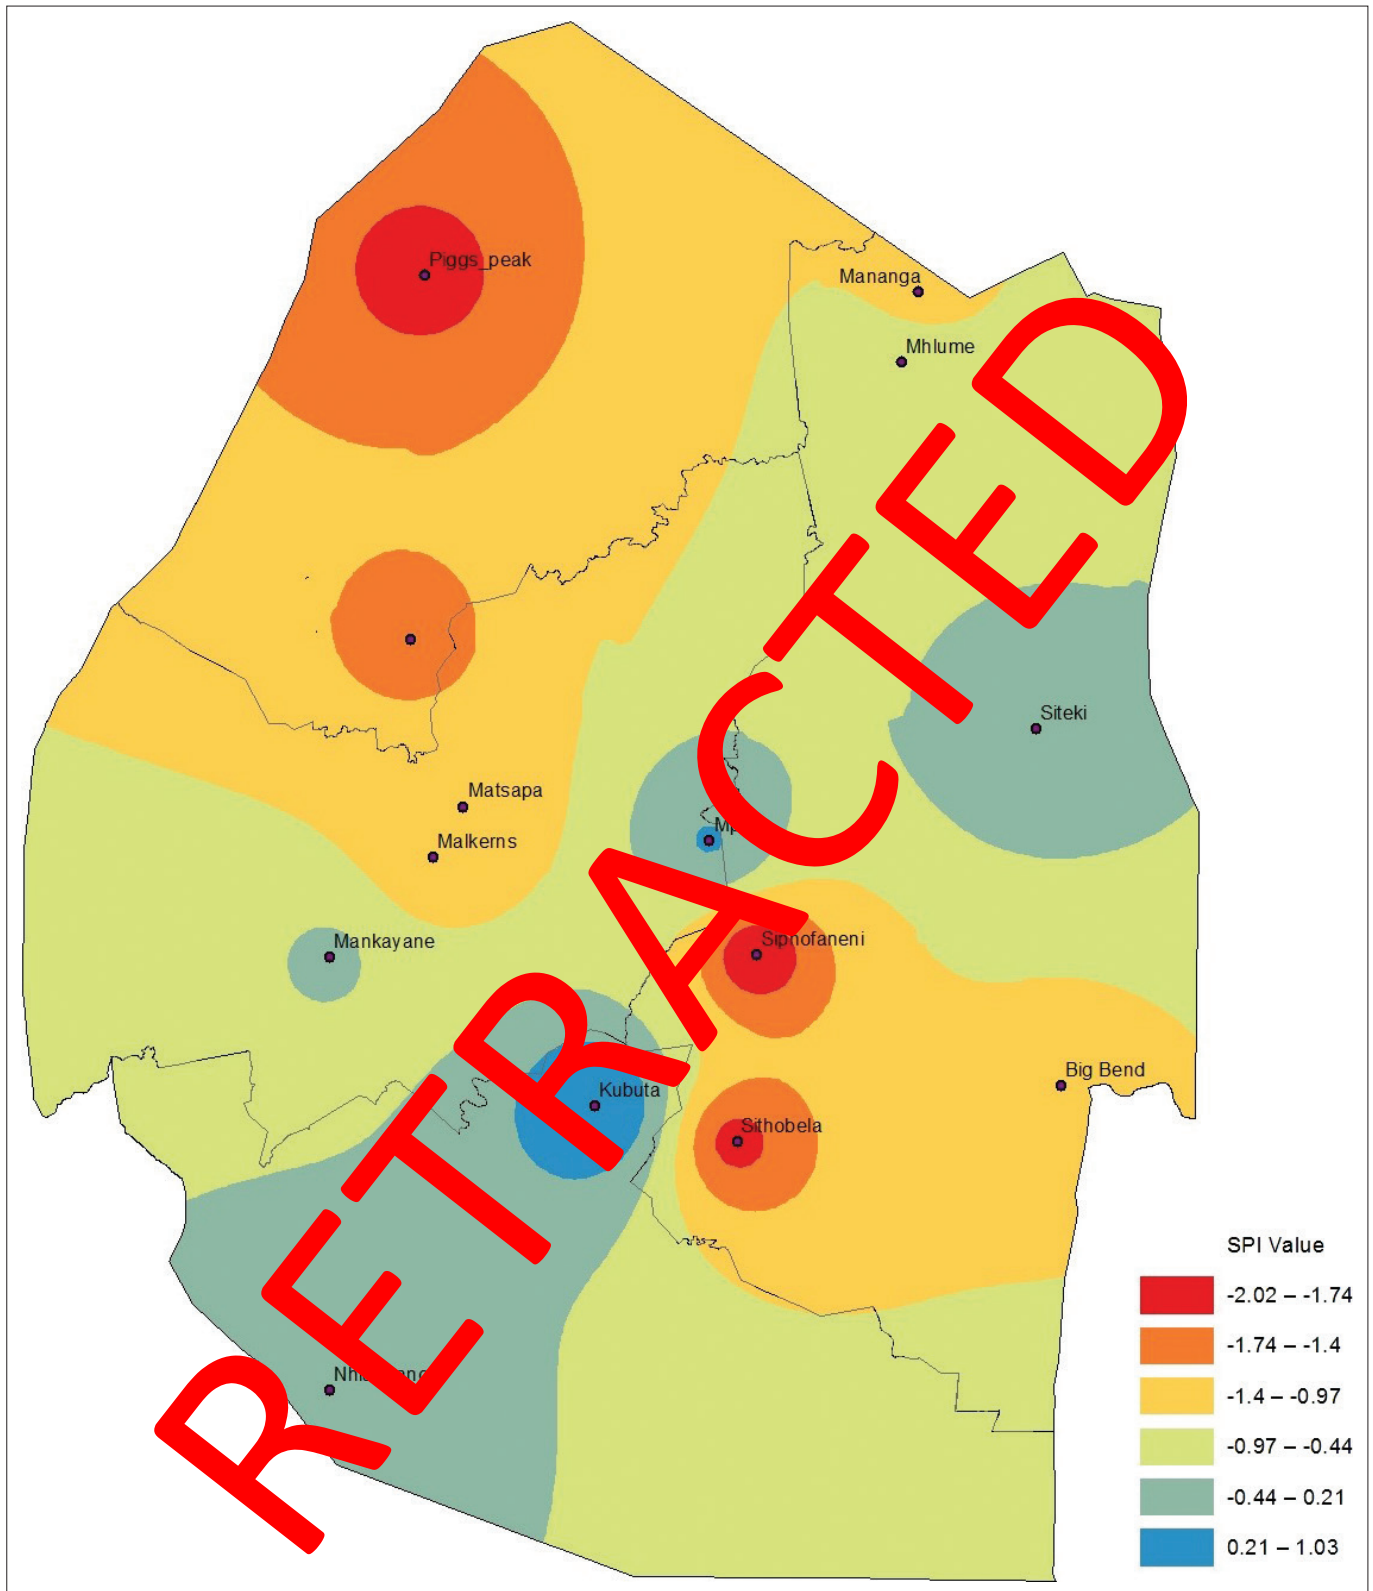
Piggs_peak
Mananga
Mhlume
Siteki
Matsapa
Malkerns
Mp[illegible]
Mankayane
Siphofaneni
Big Bend
Kubuta
Sithobela
Nh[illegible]ng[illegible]

RETRACTED

SPI Value
-2.02 – -1.74
-1.74 – -1.4
-1.4 – -0.97
-0.97 – -0.44
-0.44 – 0.21
0.21 – 1.03